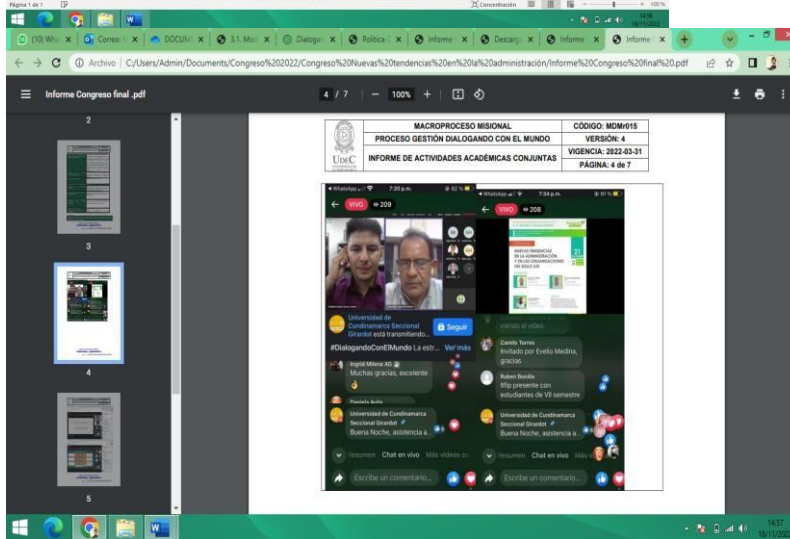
Página 1 de 1

(10) Wh x | Correo x | DOCUM x | 3.1. Mod x | Dialogan x | Política x | Informe x | Descarga x | Informe x | Informe x

Archivo | C:/Users/Admin/Documents/Congreso%202022/Congreso%20Nuevas%20tendencias%20en%20la%20administración/Informe%20Congreso%20final%20.pdf

Informe Congreso final .pdf

4 / 7 | — 100% +

2

3

4

5

| UDEC | MACROPROCESO MISIONAL | CÓDIGO: MDMr015 |
|---|---|---|
| | PROCESO GESTIÓN DIALOGANDO CON EL MUNDO | VERSIÓN: 4 |
| | INFORME DE ACTIVIDADES ACADÉMICAS CONJUNTAS | VIGENCIA: 2022-03-31 |
| | | PÁGINA: 4 de 7 |

WhatsApp 7:30 p.m. 82 %

VIVO 209

Universidad de Cundinamarca Seccional Girardot está transmitiendo...

Seguir

#DialogandoConElMundo La estr... Ver más

Ingrid Milena AG
Muchas gracias, excelente

Daniela Avila

Universidad de Cundinamarca Seccional Girardot
Buena Noche, asistencia a...

Resumen Chat en vivo Más videos

Escribe un comentario...

WhatsApp 7:34 p.m. 81 %

VIVO 208

NUEVAS TENDENCIAS DE LA ADMINISTRACIÓN Y EN LAS ORGANIZACIONES DEL SIGLO XXI

viendo el video.

Camilo Torres
Invitado por Evelio Medina, gracias

Ruben Bonilla
Tfig presente con estudiantes de VII semestre

Universidad de Cundinamarca Seccional Girardot
Buena Noche, asistencia a...

Resumen Chat en vivo Más videos

Escribe un comentario...

14:17
18/11/2022